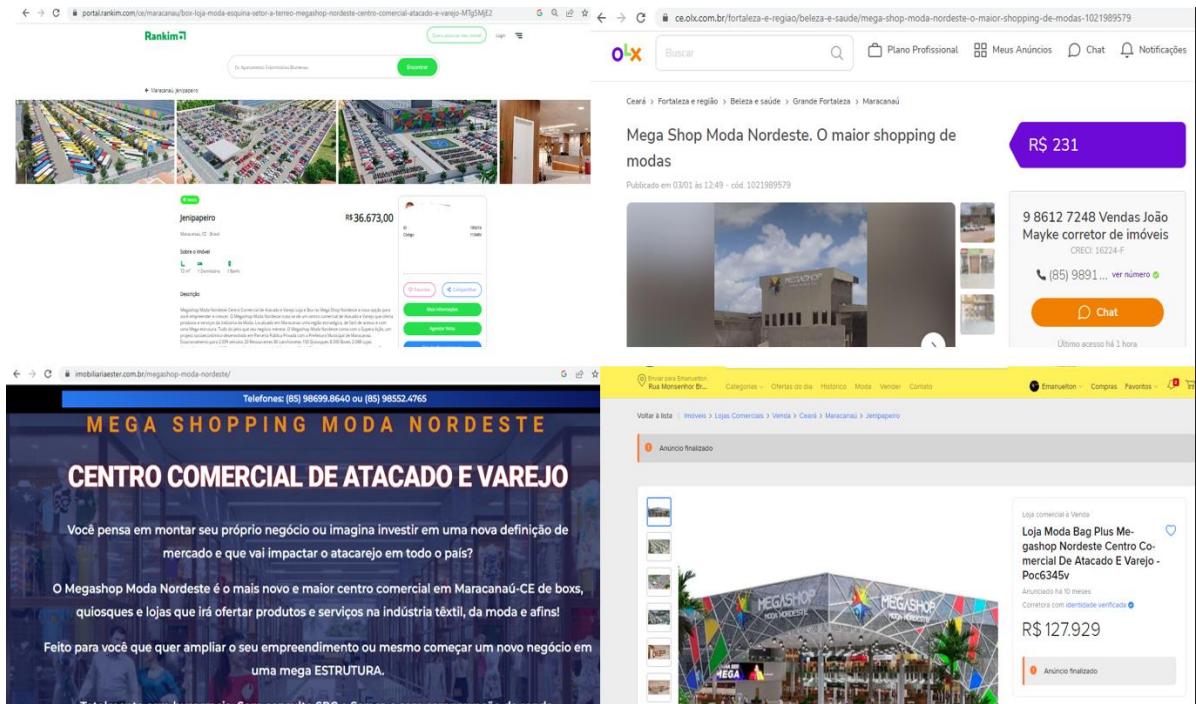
portal.rankim.com.br/ce/maracanau/box-loja-moda-esquina-setor-a-terreo-megashop-nordeste-centro-comercial-atacado-e-varejo-MTg5MjE2

Rankim

Login

Encontrar

Maracanaú, Jenipapeiro

Jenipapeiro

R$ 36.673,00

Maracanaú, CE - Brasil

Sobre o imóvel

Descrição

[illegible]

Mais informações

Agendar Visita

ce.olx.com.br/fortaleza-e-regiao/beleza-e-saude/mega-shop-moda-nordeste-o-maior-shopping-de-modas-1021989579

olx

Buscar

Plano Profissional

Meus Anúncios

Chat

Notificações

Ceará > Fortaleza e região > Beleza e saúde > Grande Fortaleza > Maracanaú

Mega Shop Moda Nordeste. O maior shopping de modas

R$ 231

Publicado em 03/01 às 12:49 - cód. 1021989579

9 8612 7248 Vendas João Mayke corretor de imóveis

CRECI: 16224-F

(85) 9891... ver número

Chat

Último acesso há 1 hora

imobiliariaester.com.br/megashop-moda-nordeste/

Telefones: (85) 98699.8640 ou (85) 98552.4765

MEGA SHOPPING MODA NORDESTE

CENTRO COMERCIAL DE ATACADO E VAREJO

Você pensa em montar seu próprio negócio ou imagina investir em uma nova definição de mercado e que vai impactar o atacarejo em todo o país?

O Megashop Moda Nordeste é o mais novo e maior centro comercial em Maracanaú-CE de boxs, quiosques e lojas que irá ofertar produtos e serviços na indústria têxtil, da moda e afins!

Feito para você que quer ampliar o seu empreendimento ou mesmo começar um novo negócio em uma mega ESTRUTURA.

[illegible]

Enviar para Emanuelton
Rua Monsenhor Br...

Categorias

Ofertas do dia

Histórico

Moda

Vender

Contato

Emanuelton

Compras

Favoritos

Voltar à lista | Imóveis > Lojas Comerciais > Venda > Ceará > Maracanaú > Jenipapeiro

Anúncio finalizado

Loja comercial à Venda

Loja Moda Bag Plus Megashop Nordeste Centro Comercial De Atacado E Varejo - Poc6345v

Anunciado há 10 meses

Corretora com identidade verificada

R$ 127.929

Anúncio finalizado

MEGASHOP
MODA NORDESTE